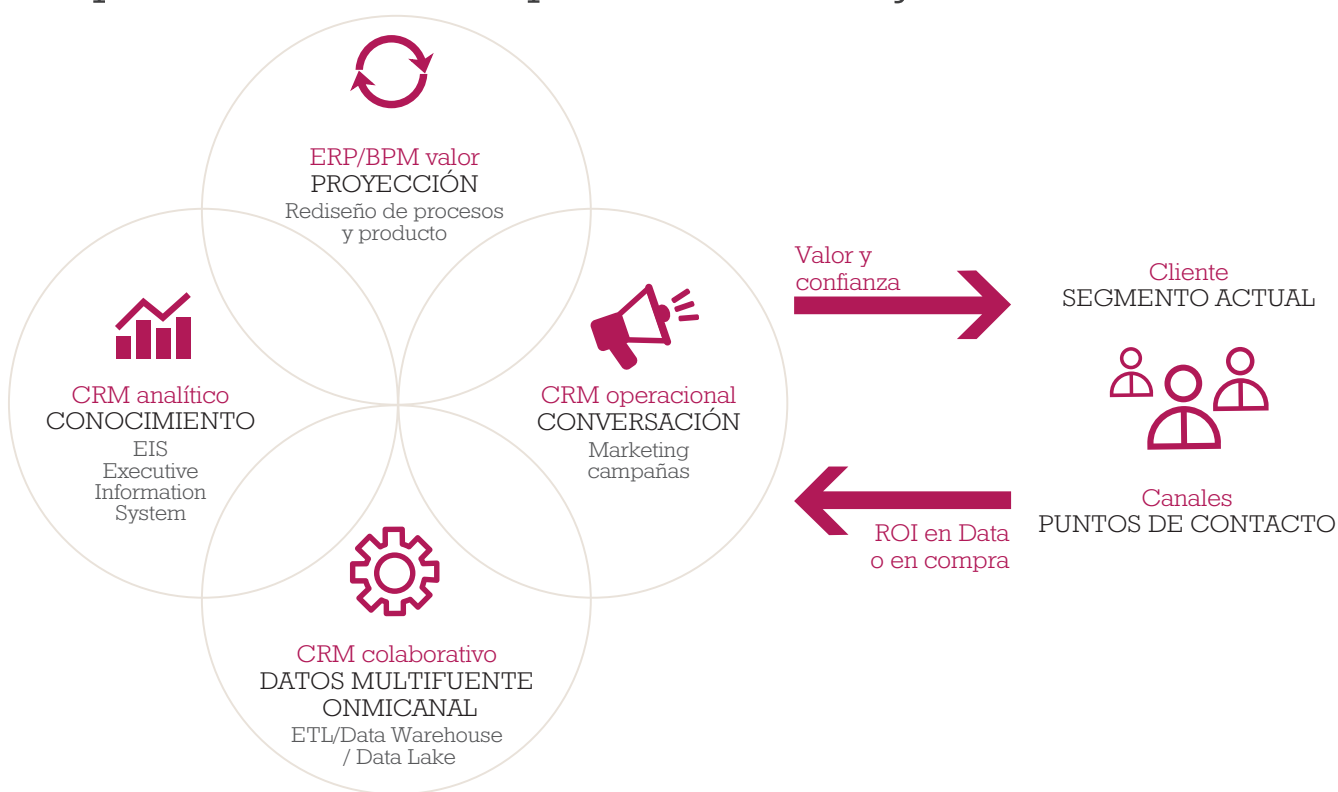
ERP/BPM valor
PROYECCIÓN
Rediseño de procesos y producto

CRM analítico
CONOCIMIENTO
EIS
Executive
Information
System

CRM operacional
CONVERSACIÓN
Marketing
campañas

CRM colaborativo
DATOS MULTIFUENTE
ONMICANAL
ETL/Data Warehouse
/ Data Lake

Valor y
confianza

Cliente
SEGMENTO ACTUAL

Canales
PUNTOS DE CONTACTO

ROI en Data
o en compra